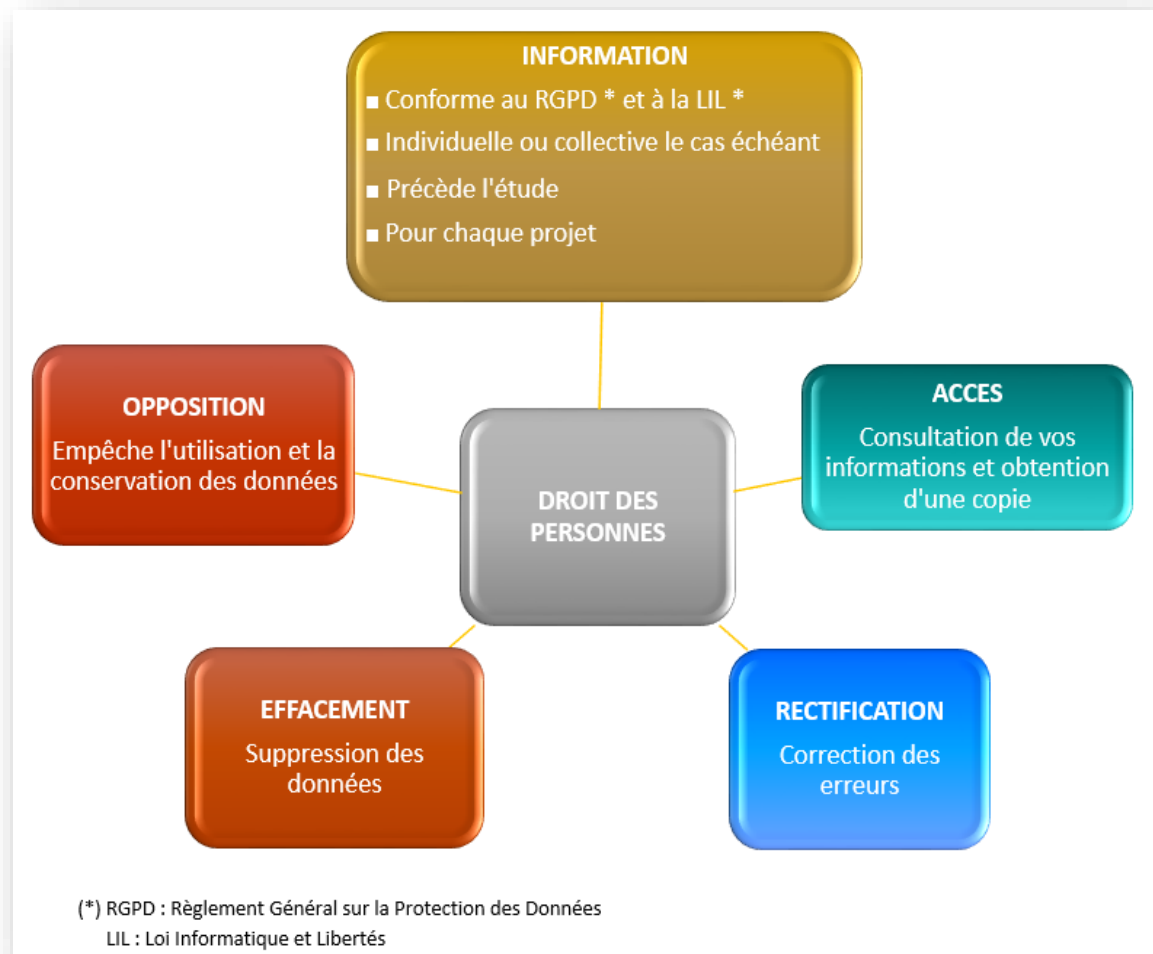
INFORMATION
■ Conforme au RGPD * et à la LIL *
■ Individuelle ou collective le cas échéant
■ Précède l'étude
■ Pour chaque projet

OPPOSITION
Empêche l'utilisation et la conservation des données

DROIT DES PERSONNES

ACCES
Consultation de vos informations et obtention d'une copie

EFFACEMENT
Suppression des données

RECTIFICATION
Correction des erreurs

(*) RGPD : Règlement Général sur la Protection des Données
LIL : Loi Informatique et Libertés